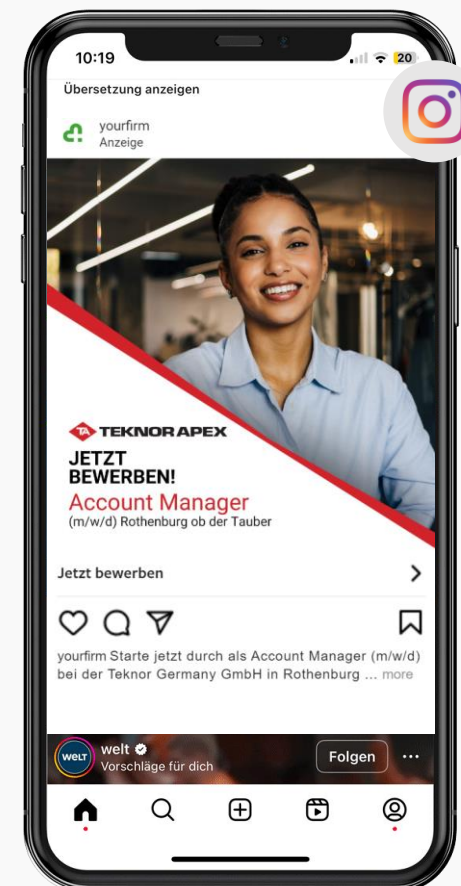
10:19

20

Übersetzung anzeigen

yourfirm
Anzeige

TA TEKNOR APEX

JETZT BEWERBEN!

Account Manager

(m/w/d) Rothenburg ob der Tauber

Jetzt bewerben

yourfirm Starte jetzt durch als Account Manager (m/w/d) bei der Teknor Germany GmbH in Rothenburg ... more

WELT

welt
Vorschläge für dich

Folgen